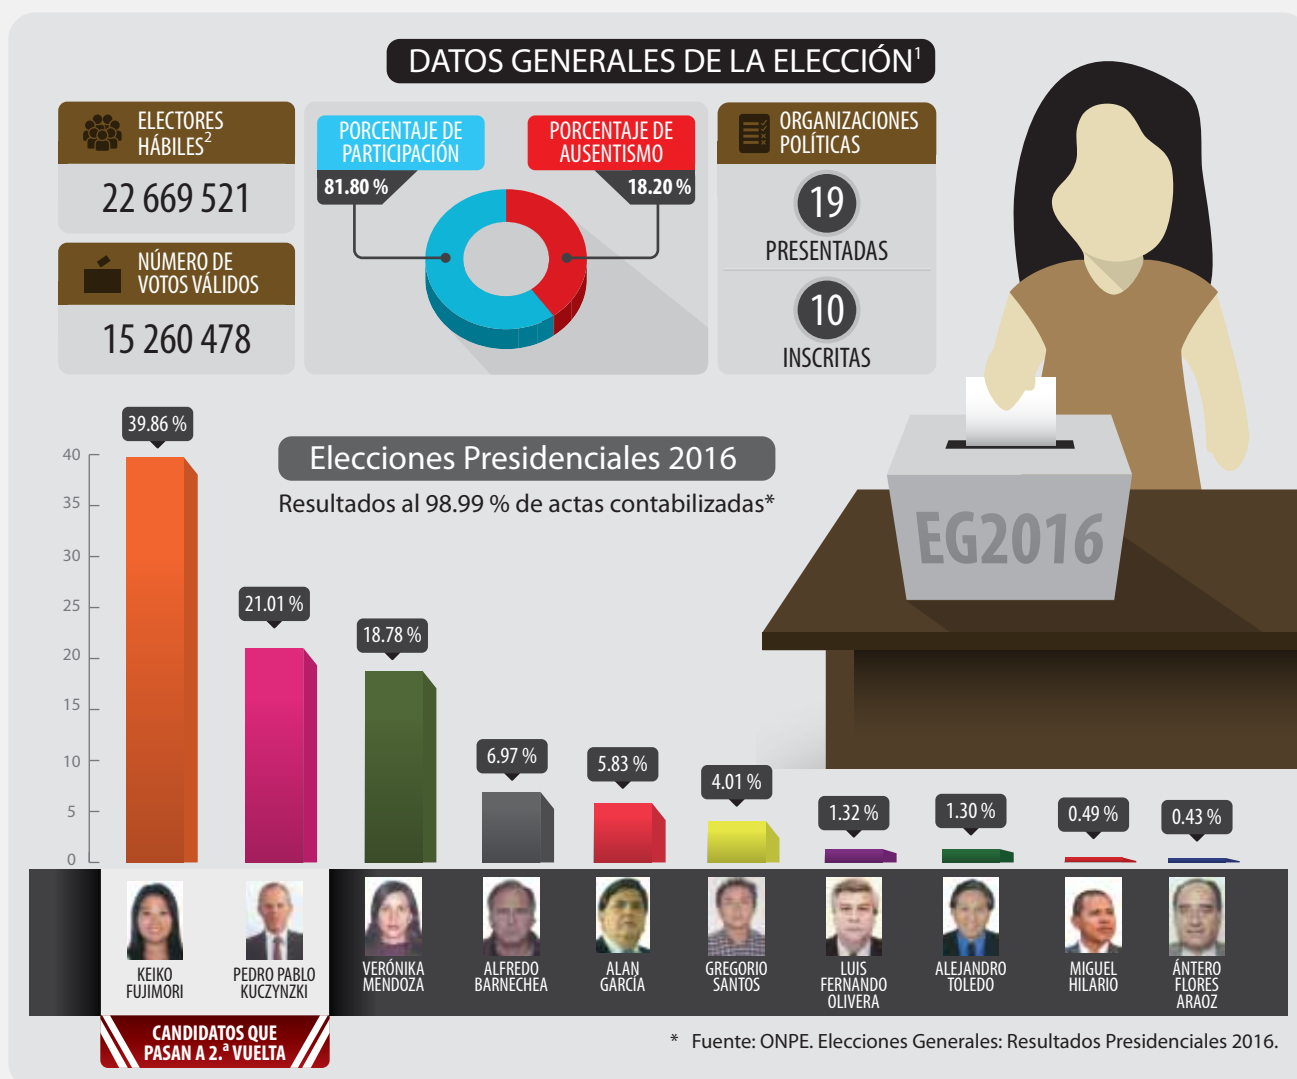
DATOS GENERALES DE LA ELECCIÓN$^1$

ELECTORES HÁBILES$^2$
22 669 521

NÚMERO DE VOTOS VÁLIDOS
15 260 478

PORCENTAJE DE PARTICIPACIÓN
81.80 %

PORCENTAJE DE AUSENTISMO
18.20 %

ORGANIZACIONES POLÍTICAS
19
PRESENTADAS
10
INSCRITAS

EG2016

Elecciones Presidenciales 2016
Resultados al 98.99 % de actas contabilizadas*

40
35
30
25
20
15
10
5
0

39.86 %
21.01 %
18.78 %
6.97 %
5.83 %
4.01 %
1.32 %
1.30 %
0.49 %
0.43 %

KEIKO FUJIMORI
PEDRO PABLO KUCZYNZKI
VERÓNIKA MENDOZA
ALFREDO BARNECHEA
ALAN GARCÍA
GREGORIO SANTOS
LUIS FERNANDO OLIVERA
ALEJANDRO TOLEDO
MIGUEL HILARIO
ÁNTERO FLORES ARAOZ

CANDIDATOS QUE PASAN A 2.ª VUELTA

* Fuente: ONPE. Elecciones Generales: Resultados Presidenciales 2016.